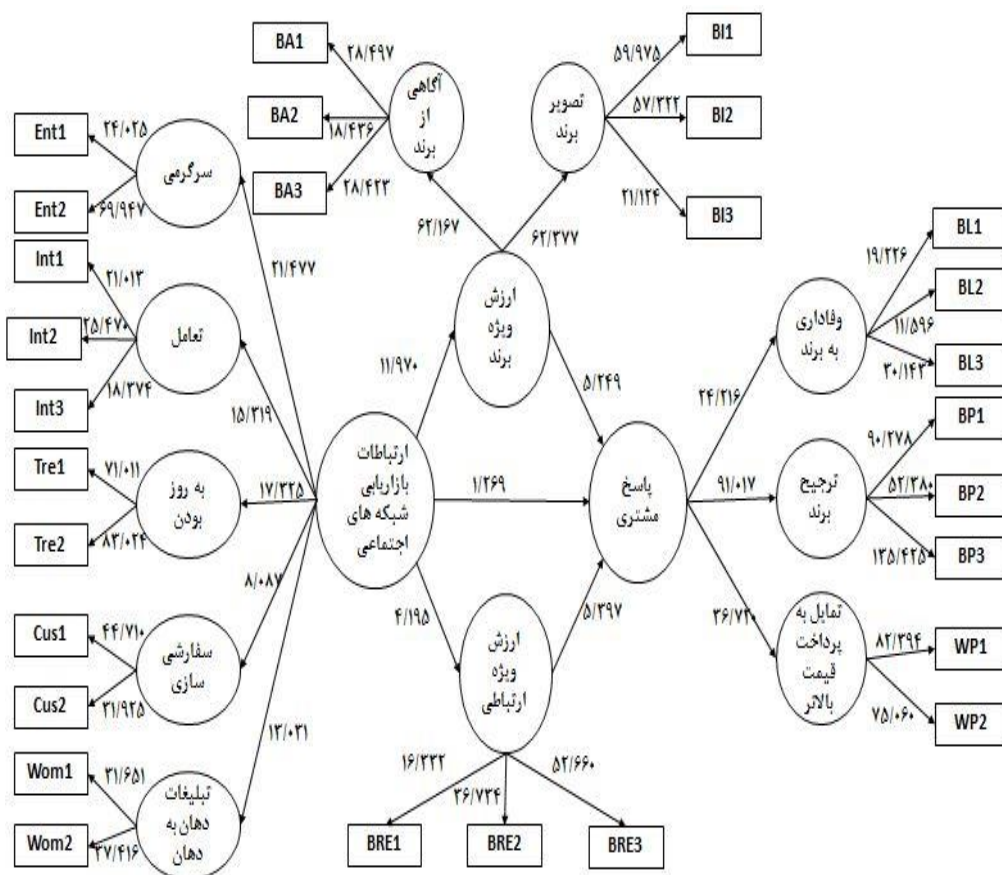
BA1
۲۸/۴۹۷
BA2
۱۸/۴۳۶
BA3
۲۸/۴۲۳
آگاهی از برند

تصویر برند
۵۹/۹۷۵
BI1
۵۷/۳۲۲
BI2
۲۱/۱۲۴
BI3

Ent1
۲۴/۰۲۵
سرگرمی
Ent2
۶۹/۹۴۷

Int1
۲۱/۰۱۳
Int2
۲۵/۴۷۰
تعامل
Int3
۱۸/۳۷۴

Tre1
۷۱/۰۱۱
به روز بودن
Tre2
۸۳/۰۲۴

Cus1
۴۴/۷۱۰
سفارشی سازی
Cus2
۳۱/۹۲۵

Wom1
۳۱/۶۵۱
تبلیغات دهان به دهان
Wom2
۳۷/۴۱۶

۶۲/۱۶۷
۶۲/۳۷۷
۲۱/۴۷۷
۱۵/۳۱۹
۱۷/۳۲۵
۸/۰۸۷
۱۳/۰۳۱

ارزش ویژه برند
۱۱/۹۷۰
۵/۳۴۹

ارتباطات بازاریابی شبکه های اجتماعی
۱/۲۶۹
پاسخ مشتری

۴/۱۹۵
۵/۳۹۷
ارزش ویژه ارتباطی
۱۶/۳۳۲
۳۶/۷۳۴
۵۲/۶۶۰
BRE1
BRE2
BRE3

۲۴/۲۱۶
وفاداری به برند
BL1
۱۹/۲۲۶
BL2
۱۱/۵۹۶
BL3
۳۰/۱۴۳

۹۱/۰۱۷
ترجیح برند
BP1
۹۰/۲۷۸
BP2
۵۲/۳۸۰
BP3
۱۳۵/۴۲۵

۳۶/۷۲۰
تمایل به پرداخت قیمت بالاتر
WP1
۸۲/۳۹۴
WP2
۷۵/۰۶۰